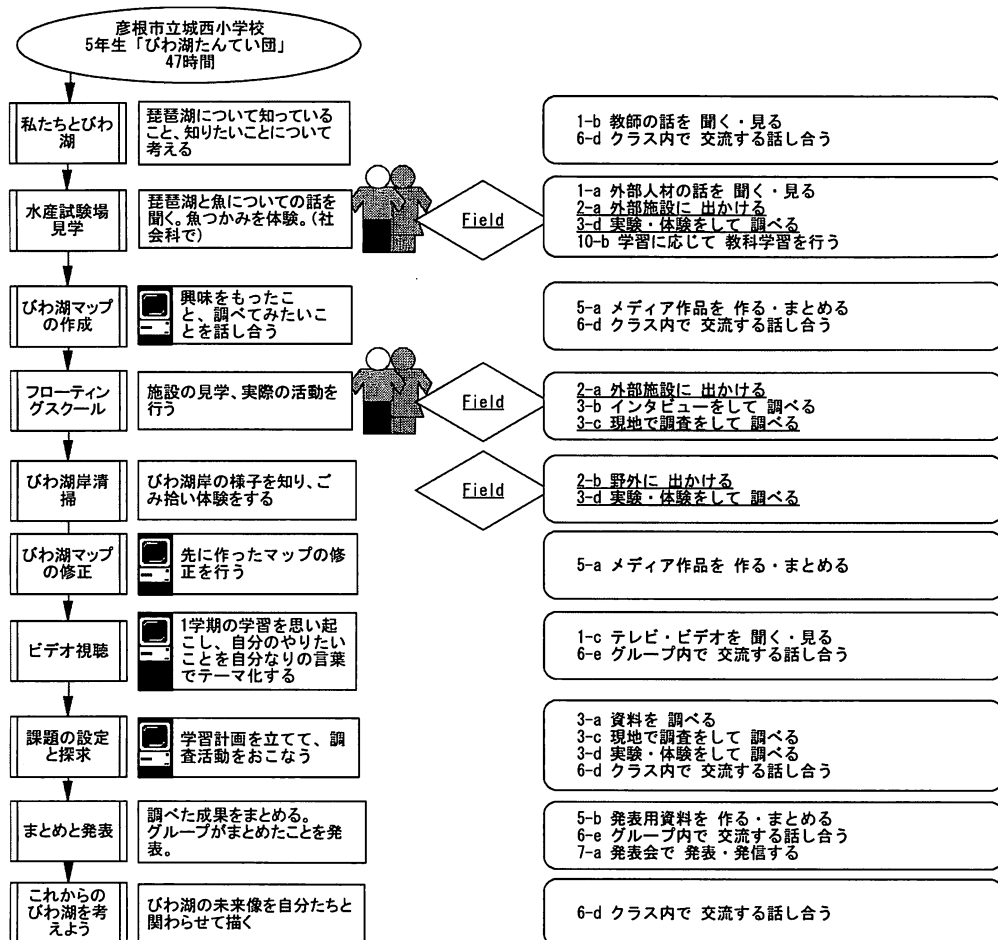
彦根市立城西小学校
5年生「びわ湖たんてい団」
47時間

私たちとびわ湖

琵琶湖について知っていること、知りたいことについて考える

1-b 教師の話を 聞く・見る
6-d クラス内で 交流する話し合う

水産試験場見学

琵琶湖と魚についての話を聞く。魚つかみを体験。(社会科で)

Field

1-a 外部人材の話を 聞く・見る
2-a 外部施設に 出かける
3-d 実験・体験をして 調べる
10-b 学習に応じて 教科学習を行う

びわ湖マップの作成

興味をもったこと、調べてみたいことを話し合う

5-a メディア作品を 作る・まとめる
6-d クラス内で 交流する話し合う

フローティングスクール

施設の見学、実際の活動を行う

Field

2-a 外部施設に 出かける
3-b インタビューをして 調べる
3-c 現地で調査をして 調べる

びわ湖岸清掃

びわ湖岸の様子を知り、ごみ拾い体験をする

Field

2-b 野外に 出かける
3-d 実験・体験をして 調べる

びわ湖マップの修正

先に作ったマップの修正を行う

5-a メディア作品を 作る・まとめる

ビデオ視聴

1学期の学習を思い起こし、自分のやりたいことを自分なりの言葉でテーマ化する

1-c テレビ・ビデオを 聞く・見る
6-e グループ内で 交流する話し合う

課題の設定と探求

学習計画を立てて、調査活動をおこなう

3-a 資料を 調べる
3-c 現地で調査をして 調べる
3-d 実験・体験をして 調べる
6-d クラス内で 交流する話し合う

まとめと発表

調べた成果をまとめる。グループがまとめたことを発表。

5-b 発表用資料を 作る・まとめる
6-e グループ内で 交流する話し合う
7-a 発表会で 発表・発信する

これからのびわ湖を考えよう

びわ湖の未来像を自分たちと関わらせて描く

6-d クラス内で 交流する話し合う